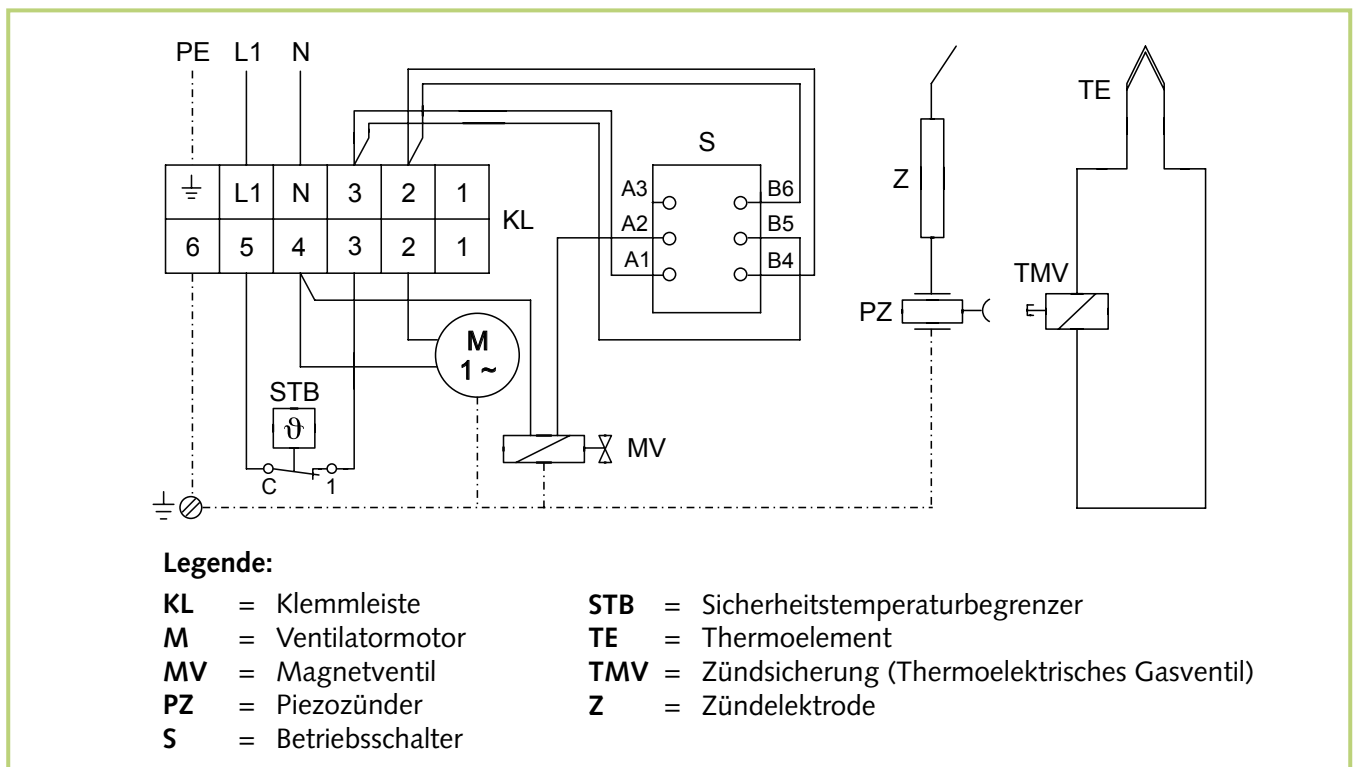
PE L1 N

S

TE

Z

| ⏚ | L1 | N | 3 | 2 | 1 |
|---|---|---|---|---|---|
| 6 | 5 | 4 | 3 | 2 | 1 |

KL

A3
A2
A1

B6
B5
B4

TMV

PZ

M
1 ~

STB
ϑ

C 1

MV

**Legende:**

**KL** = Klemmleiste
**M** = Ventilatormotor
**MV** = Magnetventil
**PZ** = Piezozünder
**S** = Betriebsschalter

**STB** = Sicherheitstemperaturbegrenzer
**TE** = Thermoelement
**TMV** = Zündsicherung (Thermoelektrisches Gasventil)
**Z** = Zündelektrode